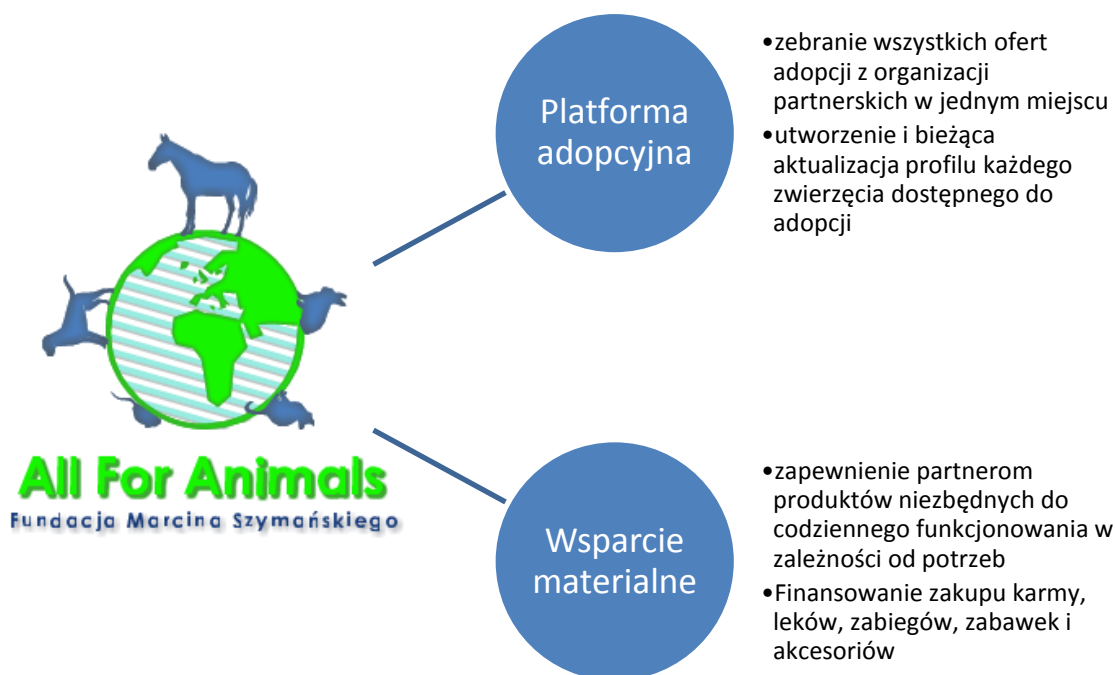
All For Animals
Fundacja Marcina Szymańskiego

Platforma adopcyjna

•zebranie wszystkich ofert adopcji z organizacji partnerskich w jednym miejscu
•utworzenie i bieżąca aktualizacja profilu każdego zwierzęcia dostępnego do adopcji

Wsparcie materialne

•zapewnienie partnerom produktów niezbędnych do codziennego funkcjonowania w zależności od potrzeb
•Finansowanie zakupu karmy, leków, zabiegów, zabawek i akcesoriów